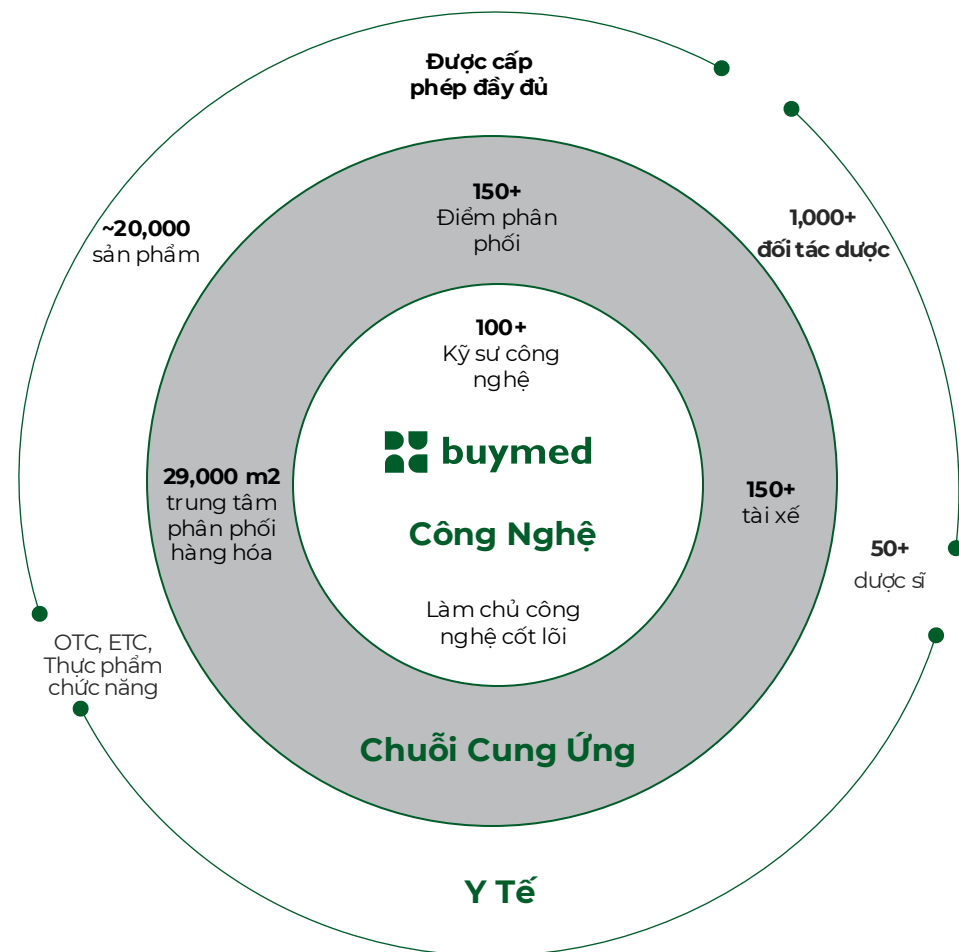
Được cấp phép đầy đủ

~20,000 sản phẩm

1,000+ đối tác dược

150+ Điểm phân phối

100+ Kỹ sư công nghệ

buymed

Công Nghệ

29,000 m2 trung tâm phân phối hàng hóa

150+ tài xế

50+ dược sĩ

Làm chủ công nghệ cốt lõi

OTC, ETC, Thực phẩm chức năng

Chuỗi Cung Ứng

Y Tế